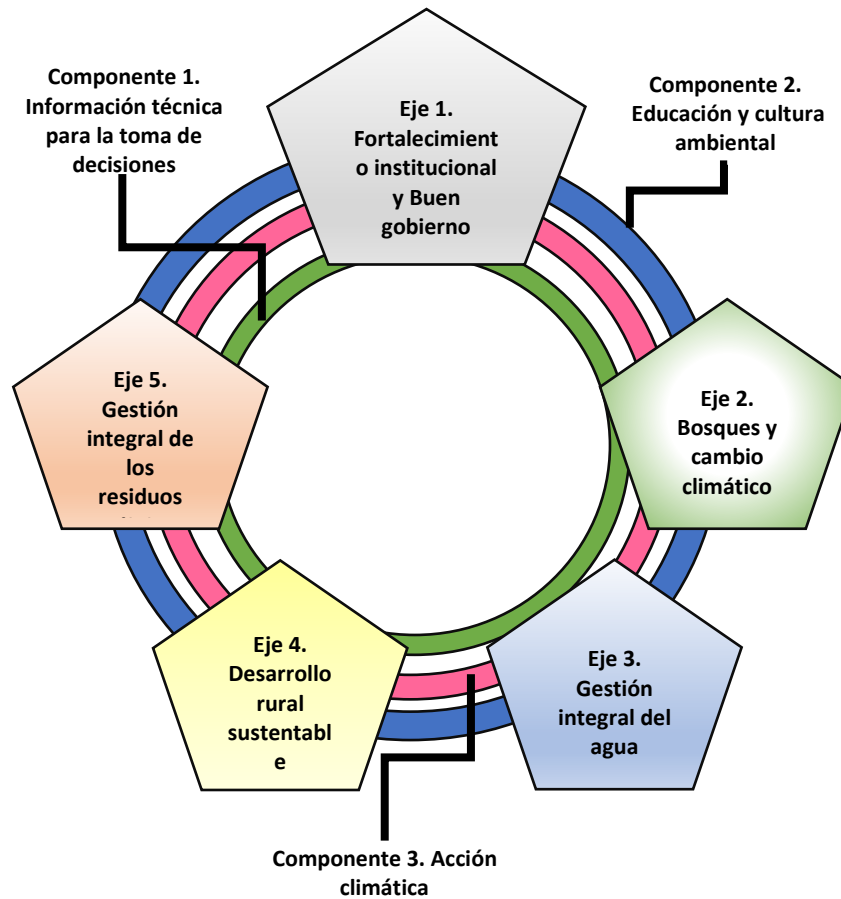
Componente 1. Información técnica para la toma de decisiones

Eje 1. Fortalecimiento institucional y Buen gobierno

Componente 2. Educación y cultura ambiental

Eje 5. Gestión integral de los residuos

Eje 2. Bosques y cambio climático

Eje 4. Desarrollo rural sustentable

Eje 3. Gestión integral del agua

Componente 3. Acción climática